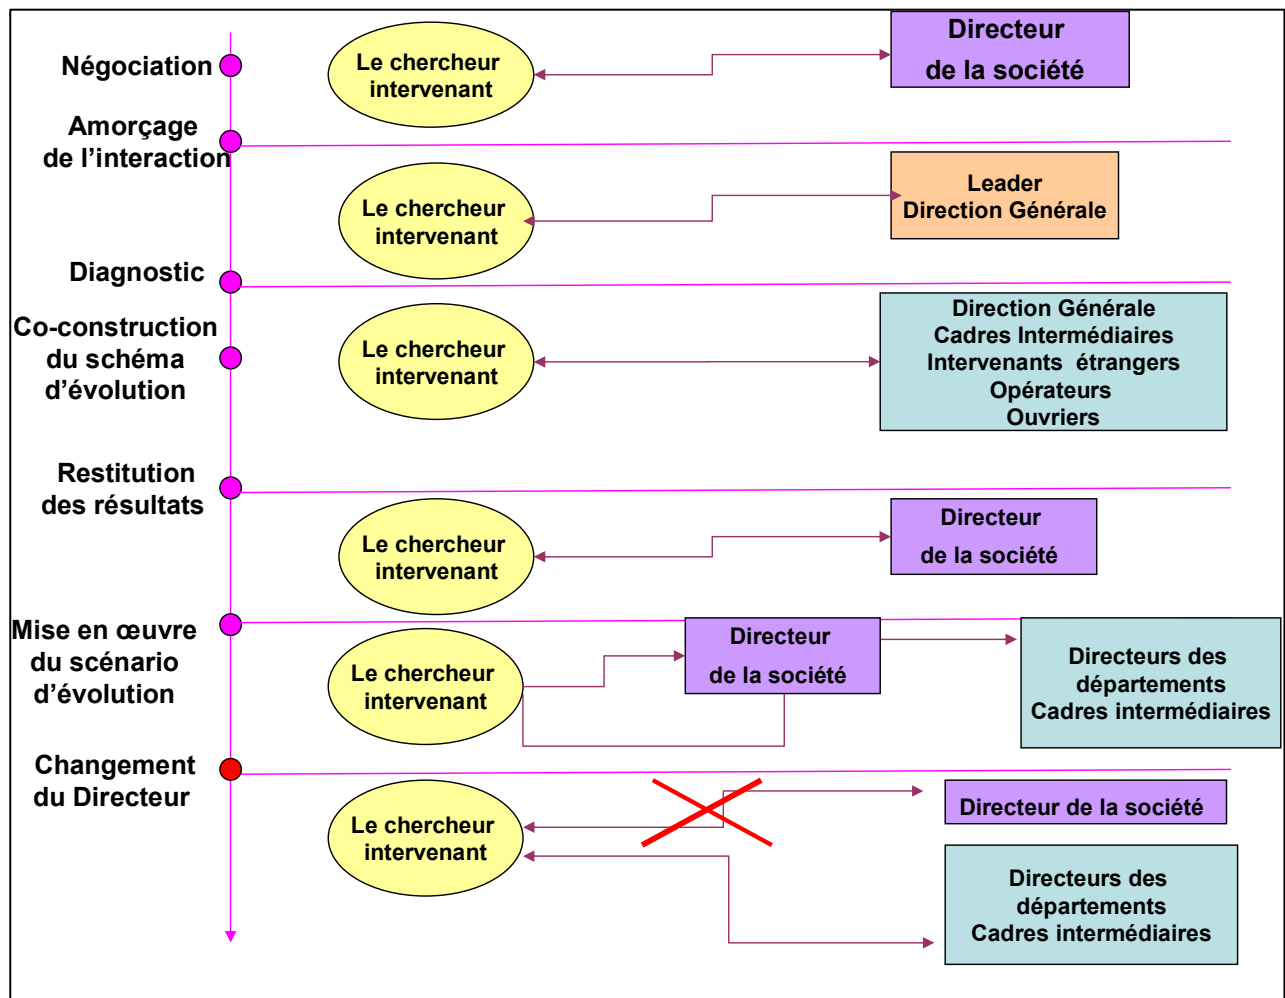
Négociation

Le chercheur intervenant

Directeur de la société

Amorçage de l'interaction

Le chercheur intervenant

Leader Direction Générale

Diagnostic

Co-construction du schéma d'évolution

Le chercheur intervenant

Direction Générale
Cadres Intermédiaires
Intervenants étrangers
Opérateurs
Ouvriers

Restitution des résultats

Le chercheur intervenant

Directeur de la société

Mise en œuvre du scénario d'évolution

Le chercheur intervenant

Directeur de la société

Directeurs des départements
Cadres intermédiaires

Changement du Directeur

Le chercheur intervenant

Directeur de la société

Directeurs des départements
Cadres intermédiaires